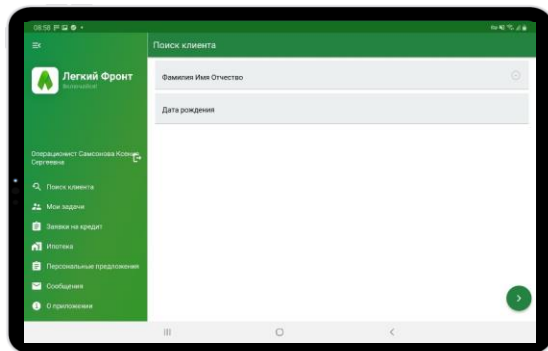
08:58

Поиск клиента

Легкий Фронт
Ясная cloud

Операционист Самсонова Ксения Сергеевна

Поиск клиента
Мои задачи
Заявки на кредит
Ипотека
Персональные предложения
Сообщения
О приложении

Фамилия Имя Отчество

Дата рождения